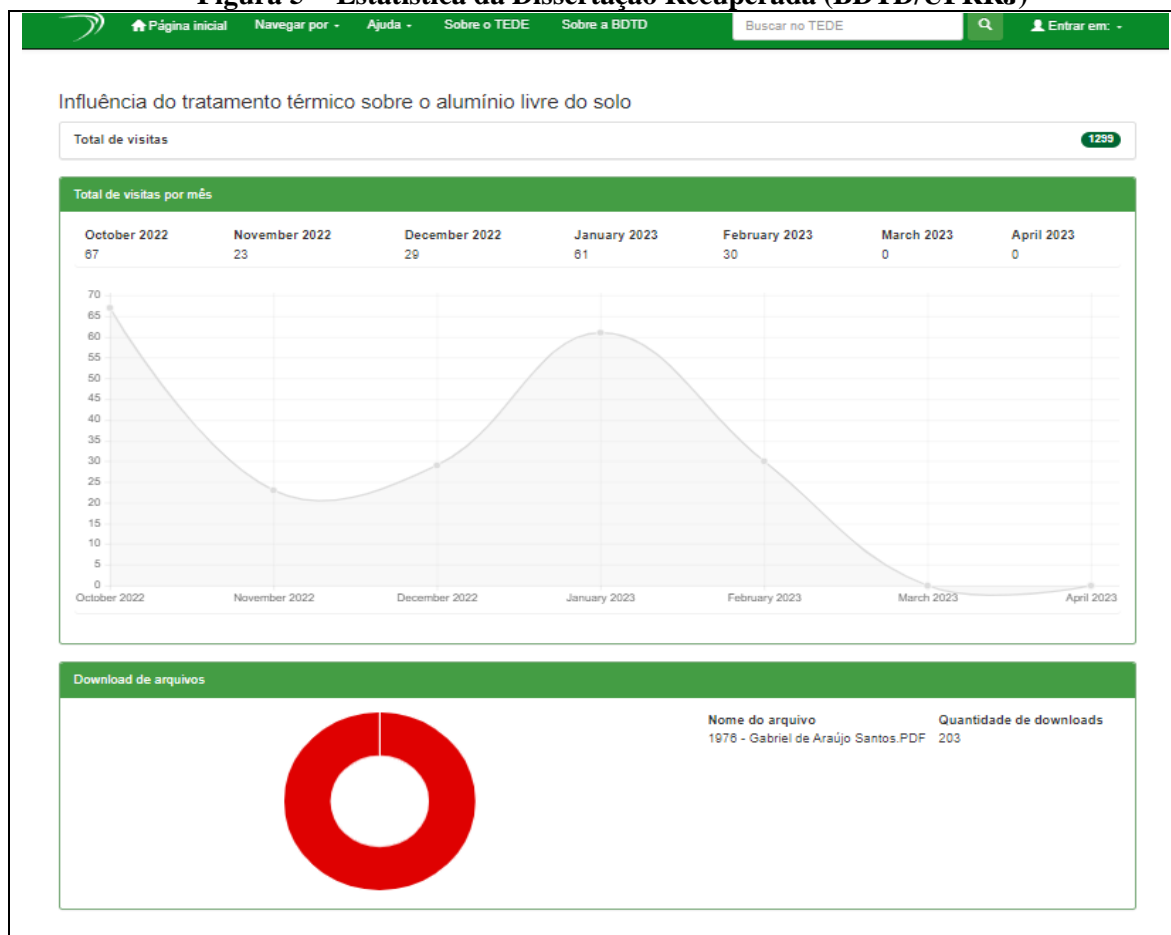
Figura 5 – Estatística da Dissertação Recuperada (BDTD/UFRRJ)

Página inicial Navegar por Ajuda Sobre o TEDE Sobre a BDTD Buscar no TEDE Entrar em:

Influência do tratamento térmico sobre o alumínio livre do solo

Total de visitas 1299

Total de visitas por mês

| October 2022 | November 2022 | December 2022 | January 2023 | February 2023 | March 2023 | April 2023 |
|---|---|---|---|---|---|---|
| 67 | 23 | 29 | 61 | 30 | 0 | 0 |

70 65 60 55 50 45 40 35 30 25 20 15 10 5 0

October 2022 November 2022 December 2022 January 2023 February 2023 March 2023 April 2023

Download de arquivos

| Nome do arquivo | Quantidade de downloads |
|---|---|
| 1976 - Gabriel de Araújo Santos.PDF | 203 |